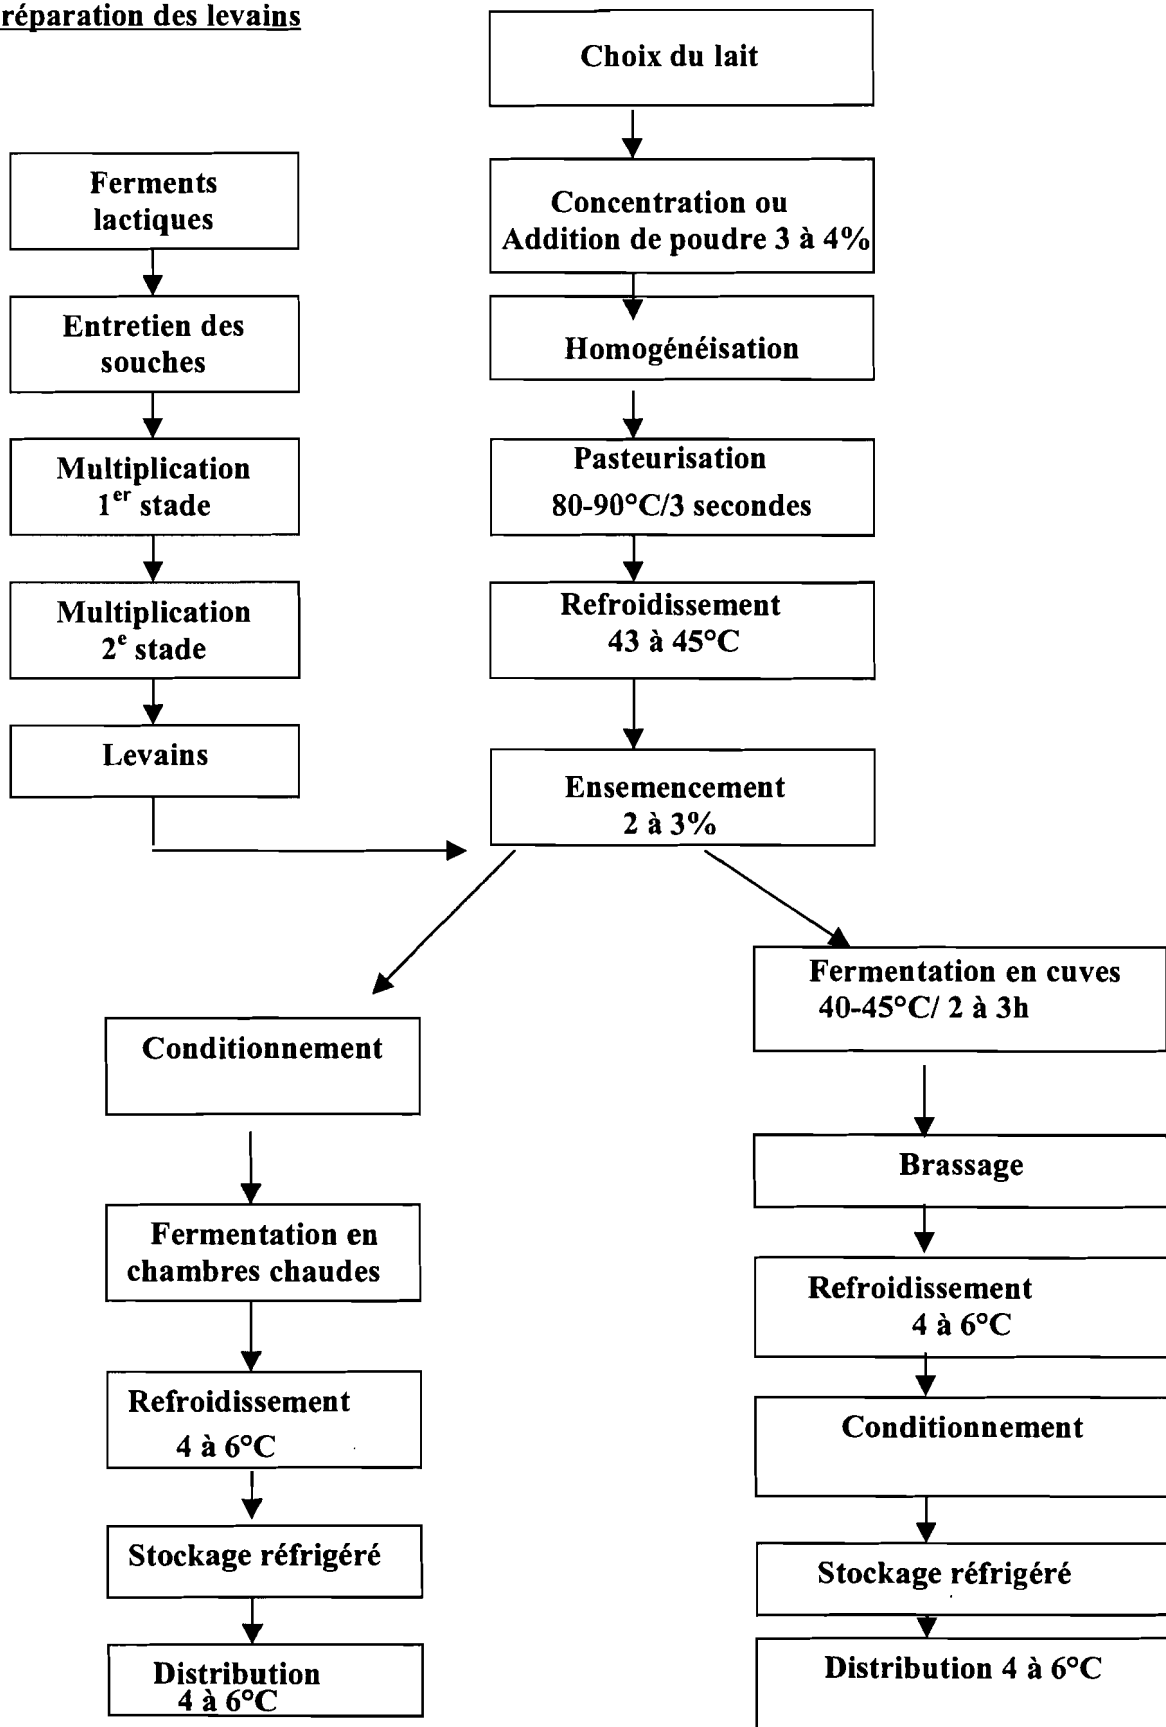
réparation des levains

Choix du lait

Concentration ou Addition de poudre 3 à 4%

Homogénéisation

Pasteurisation 80-90°C/3 secondes

Refroidissement 43 à 45°C

Ferments lactiques

Entretien des souches

Multiplication $1^{er}$ stade

Multiplication $2^{e}$ stade

Levains

Ensemencement 2 à 3%

Conditionnement

Fermentation en chambres chaudes

Refroidissement 4 à 6°C

Stockage réfrigéré

Distribution 4 à 6°C

Fermentation en cuves 40-45°C/ 2 à 3h

Brassage

Refroidissement 4 à 6°C

Conditionnement

Stockage réfrigéré

Distribution 4 à 6°C